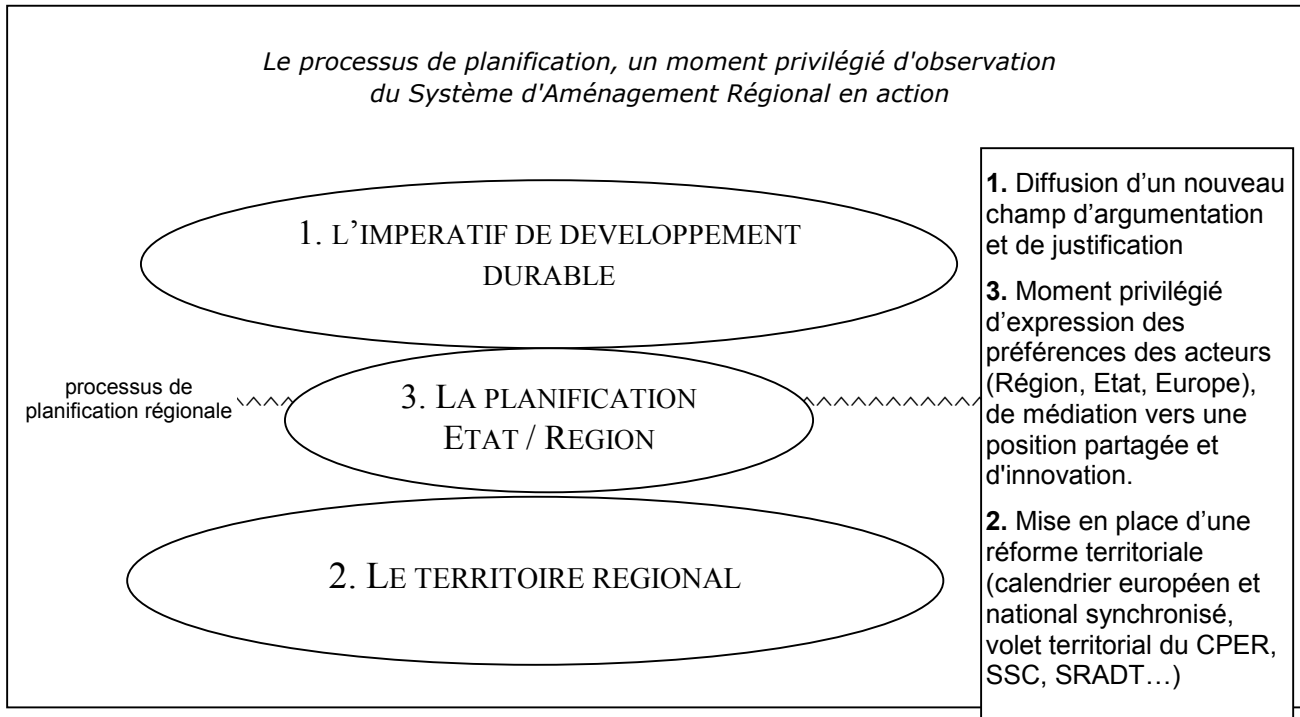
Le processus de planification, un moment privilégié d'observation du Système d'Aménagement Régional en action

1. L'IMPERATIF DE DEVELOPPEMENT DURABLE

processus de planification régionale

3. LA PLANIFICATION ETAT / REGION

2. LE TERRITOIRE REGIONAL

**1.** Diffusion d'un nouveau champ d'argumentation et de justification

**3.** Moment privilégié d'expression des préférences des acteurs (Région, Etat, Europe), de médiation vers une position partagée et d'innovation.

**2.** Mise en place d'une réforme territoriale (calendrier européen et national synchronisé, volet territorial du CPER, SSC, SRADT…)